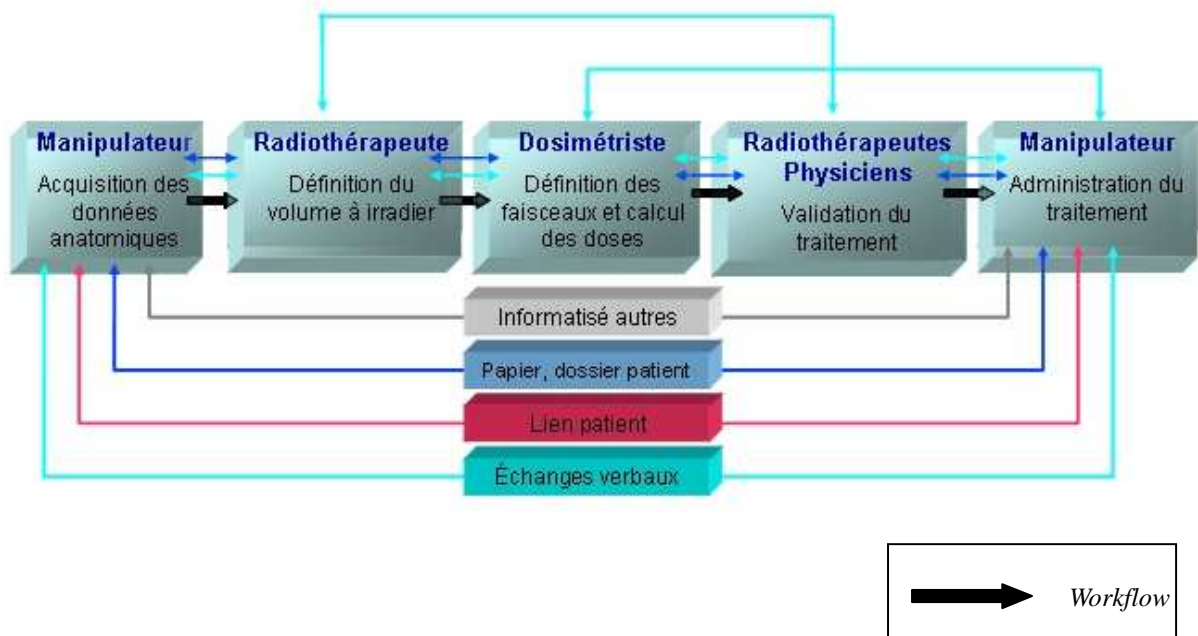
Manipulateur
Acquisition des données anatomiques

Radiothérapeute
Définition du volume à irradier

Dosimétriste
Définition des faisceaux et calcul des doses

Radiothérapeutes Physiciens
Validation du traitement

Manipulateur
Administration du traitement

Informatisé autres

Papier, dossier patient

Lien patient

Échanges verbaux

Workflow